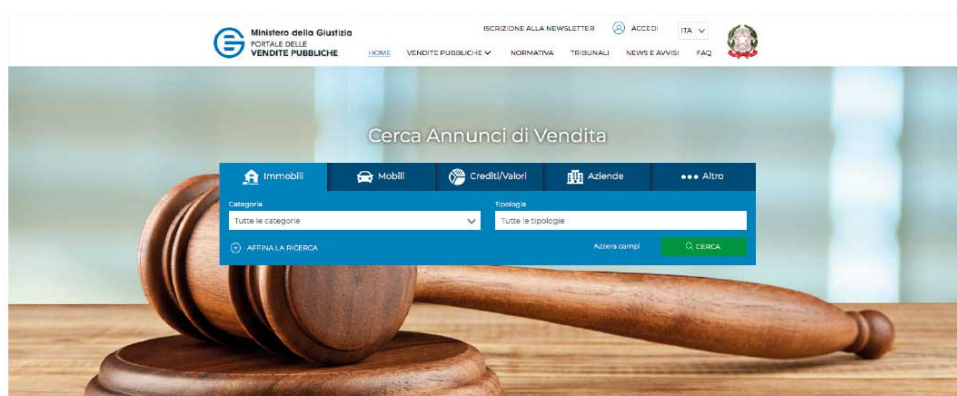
Ministero della Giustizia
PORTALE DELLE
VENDITE PUBBLICHE

ISCRIZIONE ALLA NEWSLETTER ACCEDI ITA

HOME VENDITE PUBBLICHE NORMATIVA TRIBUNALI NEWS E AVVISI FAQ

Cerca Annunci di Vendita

Immobili Mobili Crediti/Valori Aziende ••• Altro

Categoria
Tutte le categorie

Tipologia
Tutte le tipologie

AFFINA LA RICERCA

Azzera campi CERCA